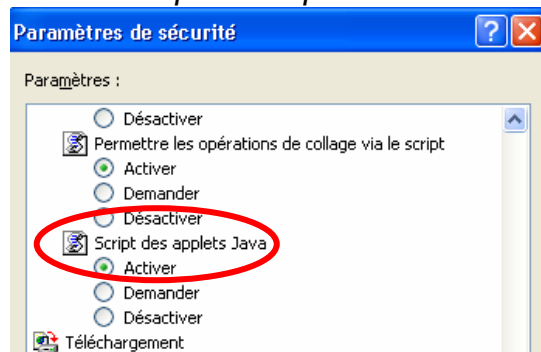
Paramètres de sécurité

Paramètres :

Désactiver

Permettre les opérations de collage via le script

Activer

Demander

Désactiver

Script des applets Java

Activer

Demander

Désactiver

Téléchargement